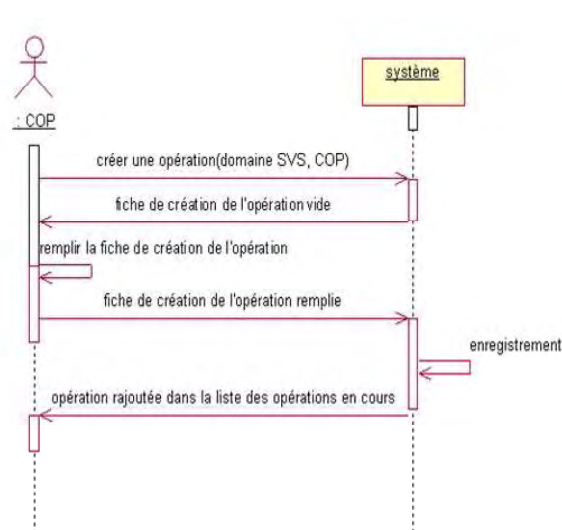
: COP

système

créer une opération(domaine SVS, COP)

fiche de création de l'opération vide

remplir la fiche de création de l'opération

fiche de création de l'opération remplie

enregistrement

opération rajoutée dans la liste des opérations en cours